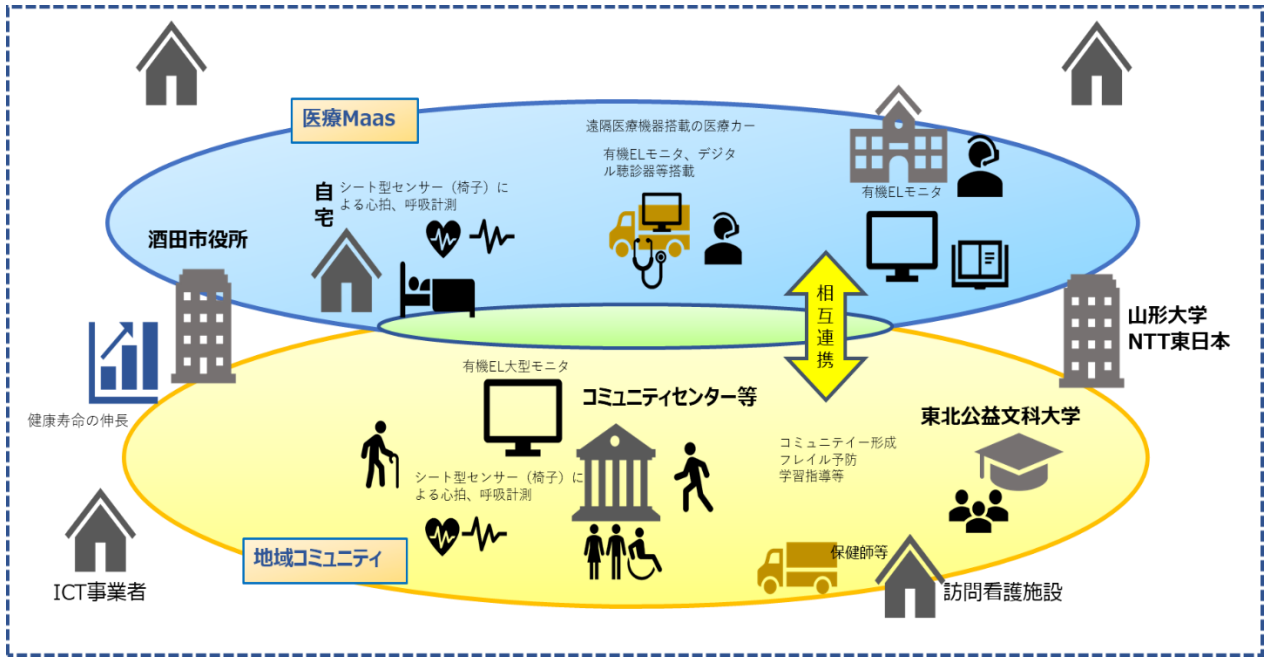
医療Maas

遠隔医療機器搭載の医療カー

有機ELモニタ、デジタル聴診器等搭載

有機ELモニタ

自宅

シート型センサー（椅子）による心拍、呼吸計測

酒田市役所

相互連携

山形大学
NTT東日本

健康寿命の伸長

有機EL大型モニタ

コミュニティセンター等

東北公益文科大学

コミュニティー形成
フレイル予防
学習指導等

シート型センサー（椅子）による心拍、呼吸計測

地域コミュニティ

保健師等

ICT事業者

訪問看護施設